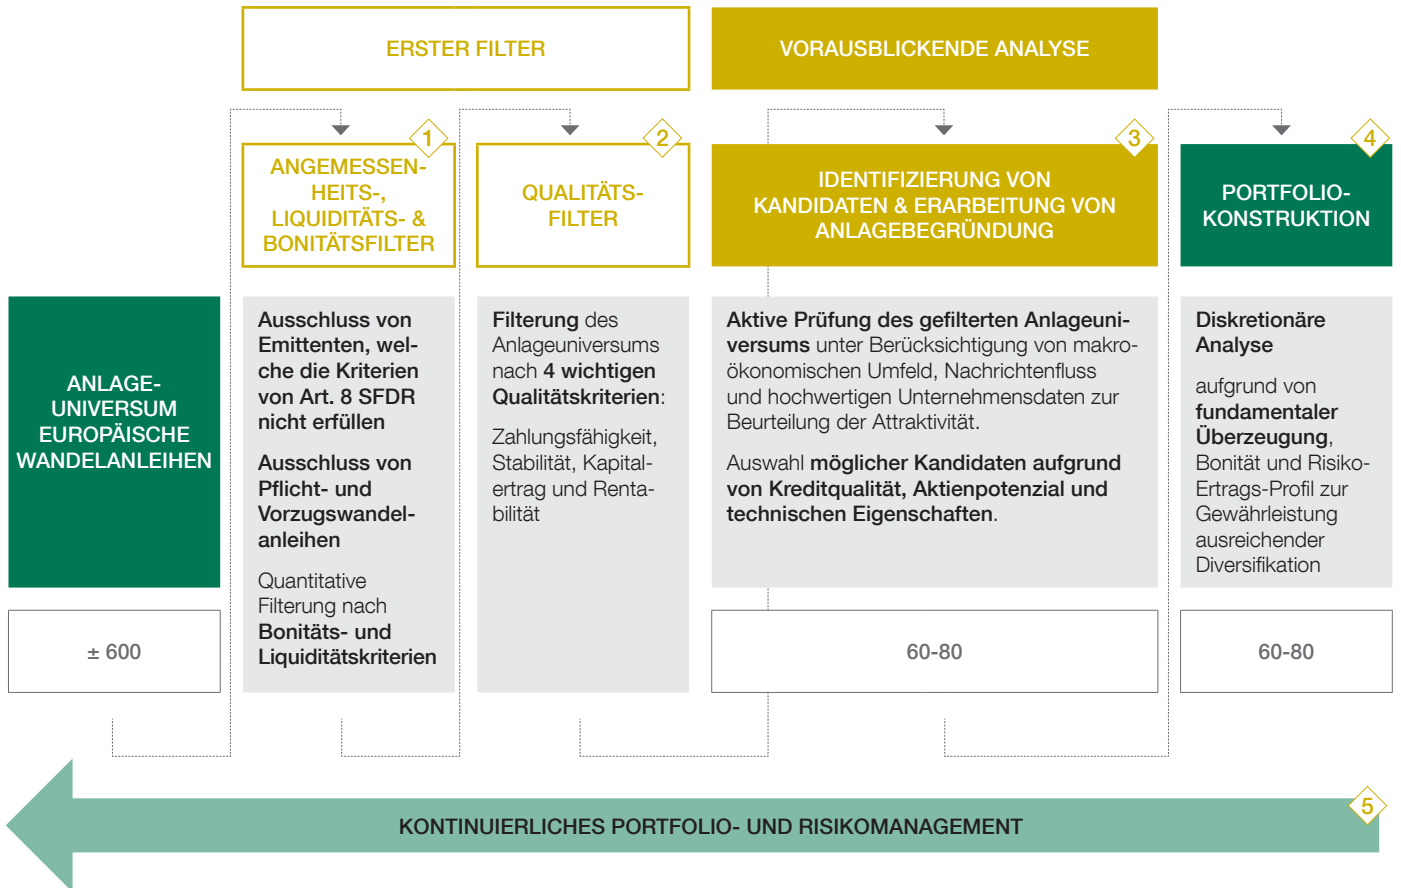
ERSTER FILTER

VORAUSBLICKENDE ANALYSE

1
ANGEMESSENHEITS-, LIQUIDITÄTS- & BONITÄTSFILTER

2
QUALITÄTSFILTER

3
IDENTIFIZIERUNG VON KANDIDATEN & ERARBEITUNG VON ANLAGEBEGRÜNDUNG

4
PORTFOLIO-KONSTRUKTION

ANLAGE-UNIVERSUM EUROPÄISCHE WANDELANLEIHEN

± 600

Ausschluss von Emittenten, welche die Kriterien von Art. 8 SFDR nicht erfüllen

Ausschluss von Pflicht- und Vorzugswandelanleihen

Quantitative Filterung nach Bonitäts- und Liquiditätskriterien

Filterung des Anlageuniversums nach 4 wichtigen Qualitätskriterien:

Zahlungsfähigkeit, Stabilität, Kapitalertrag und Rentabilität

Aktive Prüfung des gefilterten Anlageuniversums unter Berücksichtigung von makroökonomischen Umfeld, Nachrichtenfluss und hochwertigen Unternehmensdaten zur Beurteilung der Attraktivität.

Auswahl möglicher Kandidaten aufgrund von Kreditqualität, Aktienpotenzial und technischen Eigenschaften.

60-80

Diskretionäre Analyse

aufgrund von fundamentaler Überzeugung, Bonität und Risiko-Ertrags-Profil zur Gewährleistung ausreichender Diversifikation

60-80

5
KONTINUIERLICHES PORTFOLIO- UND RISIKOMANAGEMENT